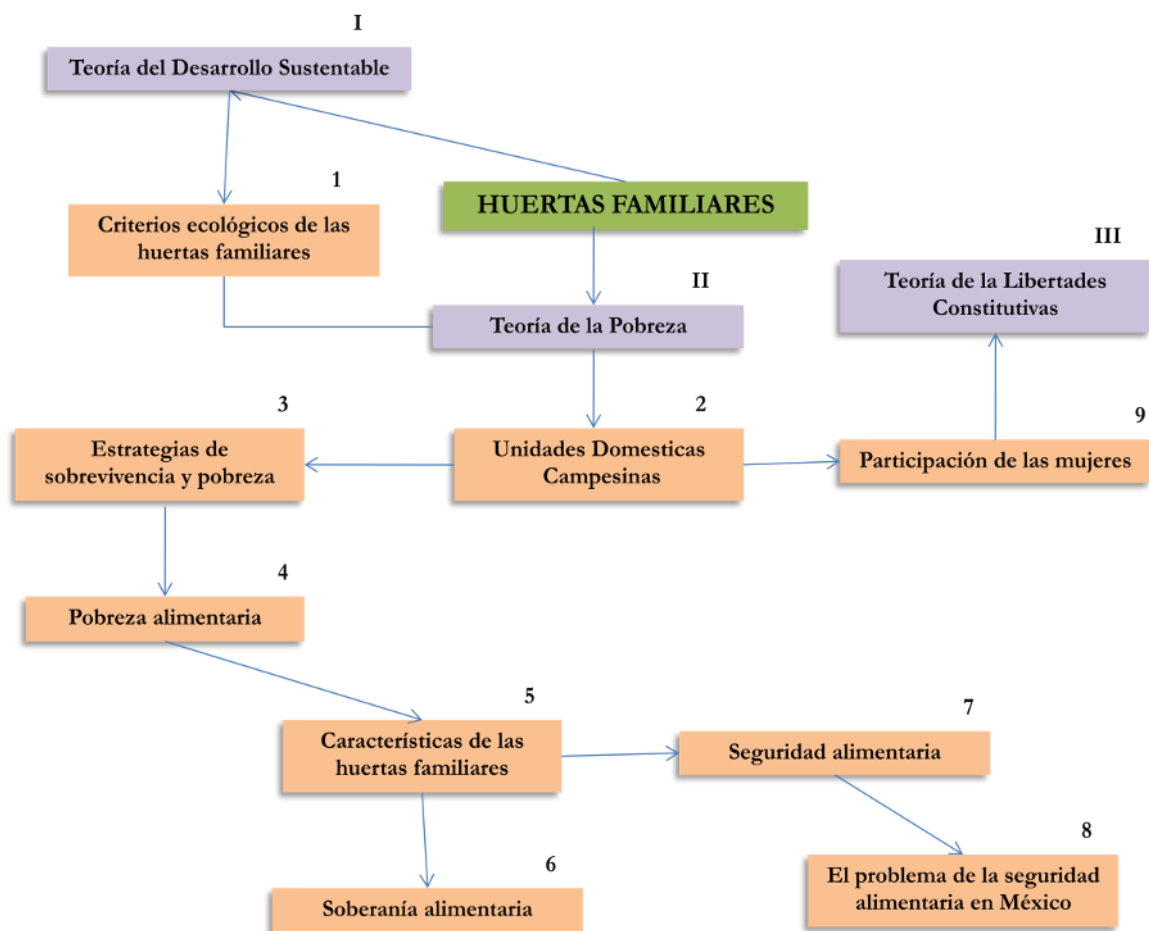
I

Teoría del Desarrollo Sustentable

1

Criterios ecológicos de las huertas familiares

HUERTAS FAMILIARES

III

Teoría de la Libertades Constitutivas

II

Teoría de la Pobreza

3

Estrategias de sobrevivencia y pobreza

2

Unidades Domesticas Campesinas

9

Participación de las mujeres

4

Pobreza alimentaria

5

Características de las huertas familiares

7

Seguridad alimentaria

8

El problema de la seguridad alimentaria en México

6

Soberanía alimentaria